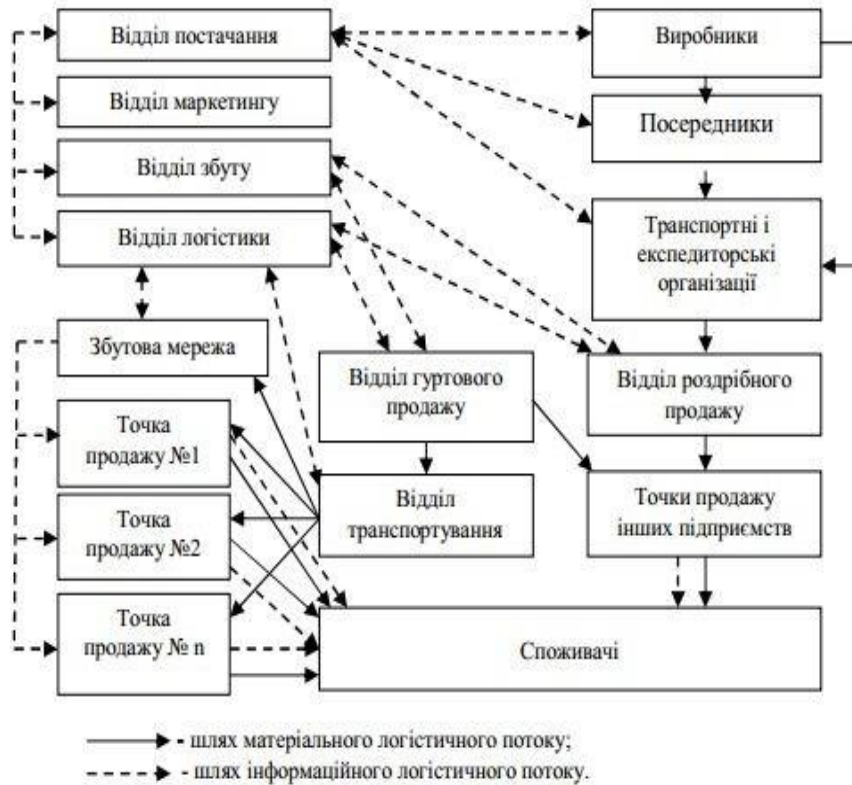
Відділ постачання

Відділ маркетингу

Відділ збуту

Відділ логістики

Виробники

Посередники

Транспортні і експедиторські організації

Збутова мережа

Відділ гуртового продажу

Відділ роздрібного продажу

Точка продажу №1

Точка продажу №2

Точка продажу № n

Відділ транспортування

Точки продажу інших підприємств

Споживачі

- шлях матеріального логістичного потоку;

- шлях інформаційного логістичного потоку.